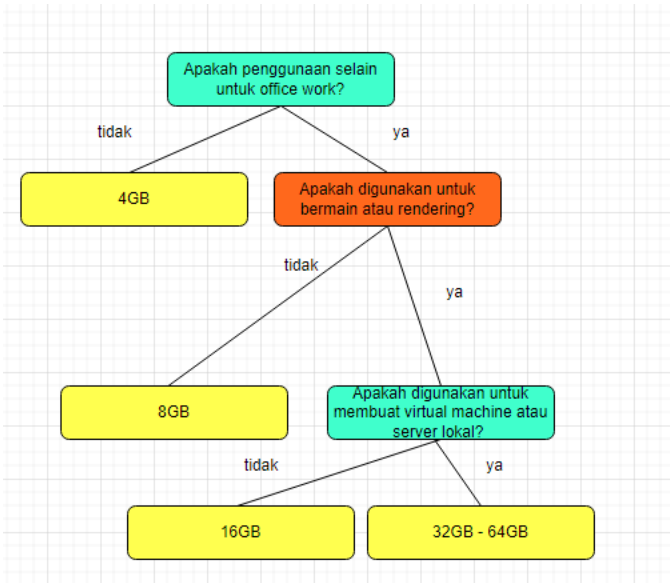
Apakah penggunaan selain untuk office work?

tidak

ya

4GB

Apakah digunakan untuk bermain atau rendering?

tidak

ya

8GB

Apakah digunakan untuk membuat virtual machine atau server lokal?

tidak

ya

16GB

32GB - 64GB